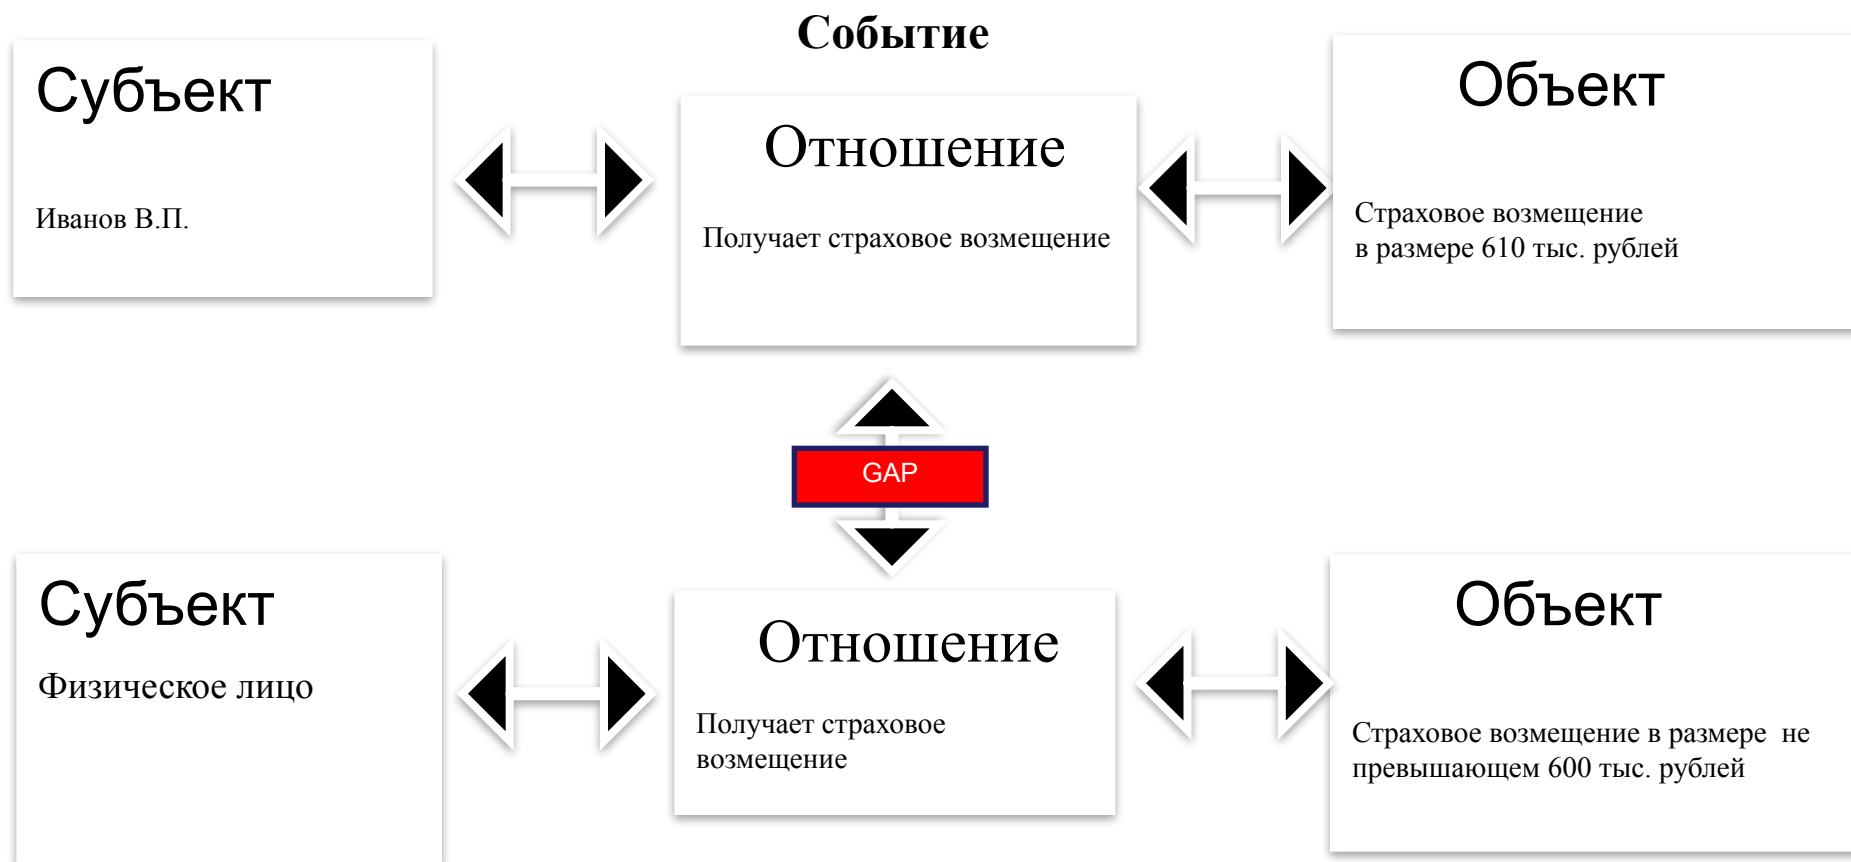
Событие

Субъект

Иванов В.П.

Отношение

Получает страховое возмещение

Объект

Страховое возмещение в размере 610 тыс. рублей

GAP

Субъект

Физическое лицо

Отношение

Получает страховое возмещение

Объект

Страховое возмещение в размере не превышающем 600 тыс. рублей